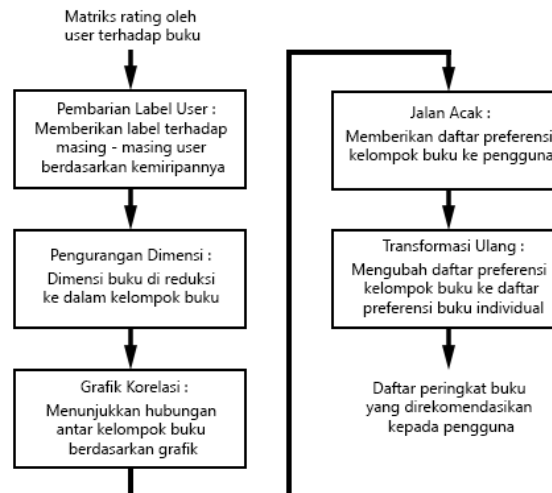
Matriks rating oleh user terhadap buku

Pembarian Label User :
Memberikan label terhadap masing - masing user berdasarkan kemiripannya

Pengurangan Dimensi :
Dimensi buku di reduksi ke dalam kelompok buku

Grafik Korelasi :
Menunjukkan hubungan antar kelompok buku berdasarkan grafik

Jalan Acak :
Memberikan daftar preferensi kelompok buku ke pengguna

Transformasi Ulang :
Mengubah daftar preferensi kelompok buku ke daftar preferensi buku individual

Daftar peringkat buku yang direkomendasikan kepada pengguna